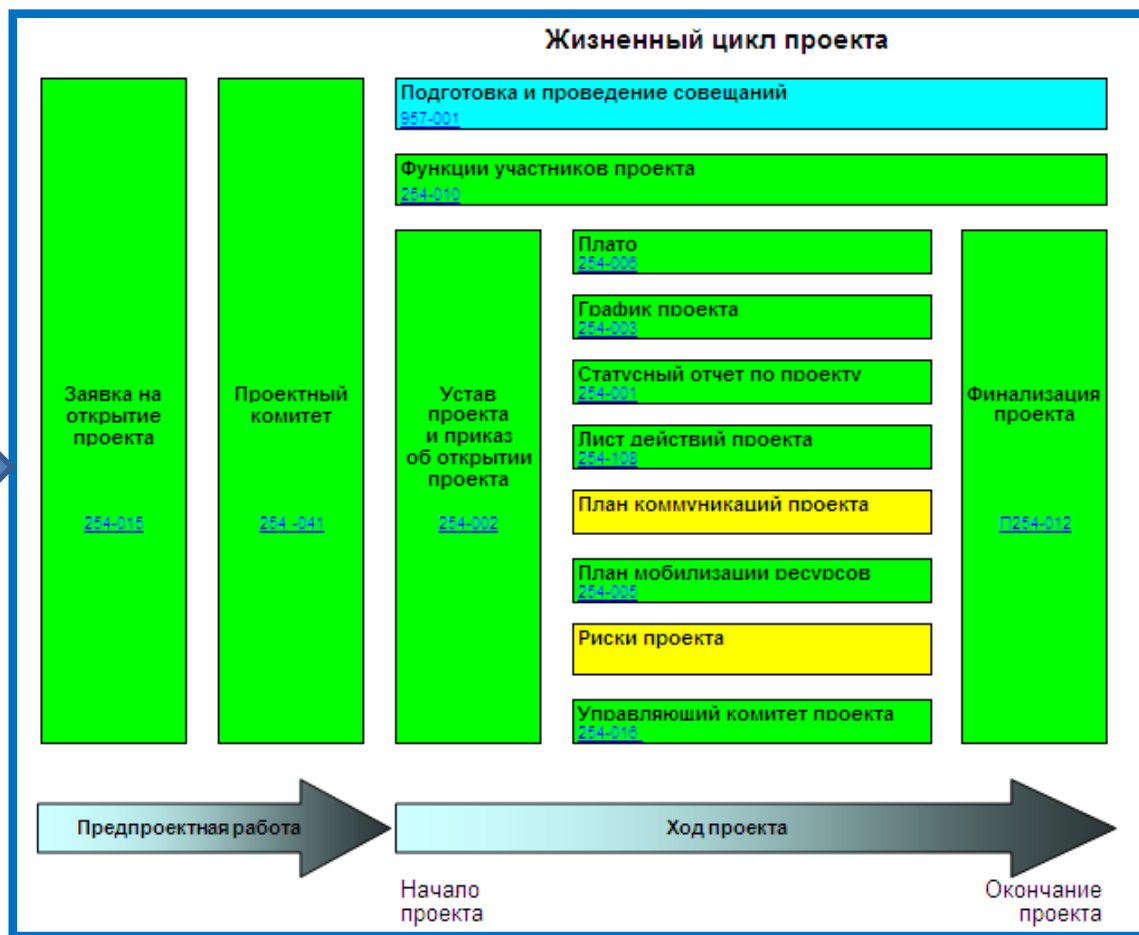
Жизненный цикл проекта

Заявка на открытие проекта

254-015

Проектный комитет

254 -041

Подготовка и проведение совещаний
957-001

Функции участников проекта
254-010

Устав проекта и приказ об открытии проекта

254-002

Плато
254-006

График проекта
254-003

Статусный отчет по проекту
254-001

Лист действий проекта
254-108

План коммуникаций проекта

План мобилизации ресурсов
254-005

Риски проекта

Управляющий комитет проекта
254-016

Финализация проекта

П254-012

Предпроектная работа

Ход проекта

Начало проекта

Окончание проекта